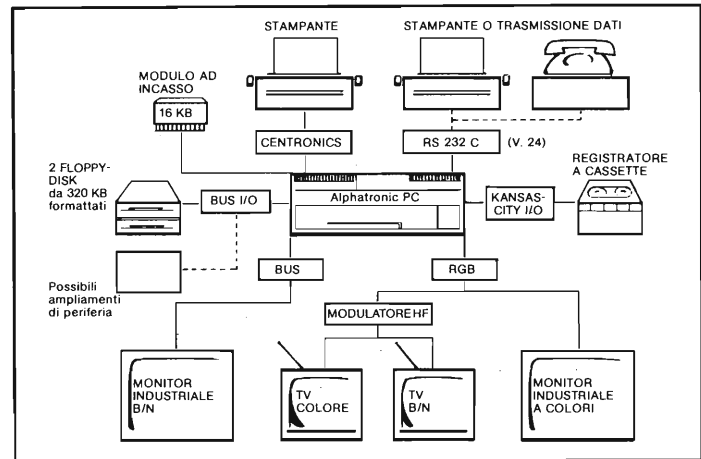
STAMPANTE

STAMPANTE O TRASMISSIONE DATI

MODULO AD INCASSO

16 KB

CENTRONICS

RS 232 C

(V. 24)

REGISTRATORE A CASSETTE

2 FLOPPY-DISK da 320 KB formattati

BUS I/O

Alphatronic PC

KANSAS-CITY I/O

Possibili ampliamenti di periferia

BUS

RGB

MODULATORE HF

MONITOR INDUSTRIALE B/N

TV COLORE

TV B/N

MONITOR INDUSTRIALE A COLORI